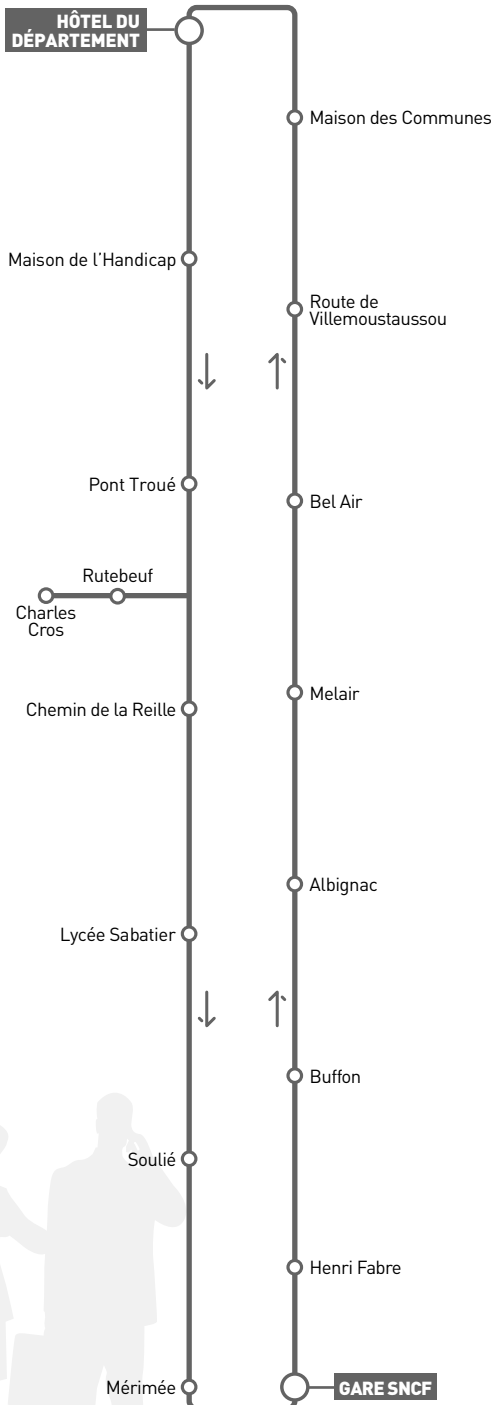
HÔTEL DU DÉPARTEMENT

Maison des Communes

Maison de l'Handicap

Route de Villemoustaussou

Pont Troué

Bel Air

Rutebeuf

Charles Cros

Chemin de la Reille

Melair

Albignac

Lycée Sabatier

Buffon

Soulié

Henri Fabre

Mérimée

GARE SNCF